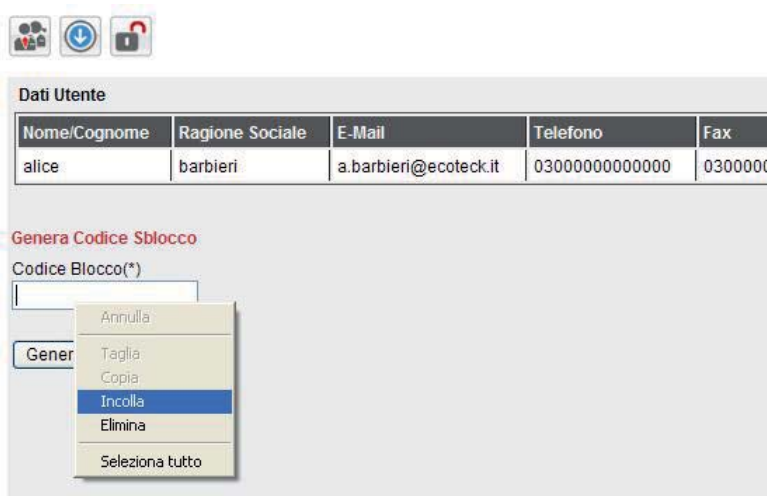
Dati Utente

| Nome/Cognome | Ragione Sociale | E-Mail | Telefono | Fax |
|---|---|---|---|---|
| alice | barbieri | a.barbieri@ecoteck.it | 03000000000000 | 030000 |

Genera Codice Sblocco

Codice Blocco(*)

Gener

Annulla

Taglia

Copia

Incolla

Elimina

Seleziona tutto